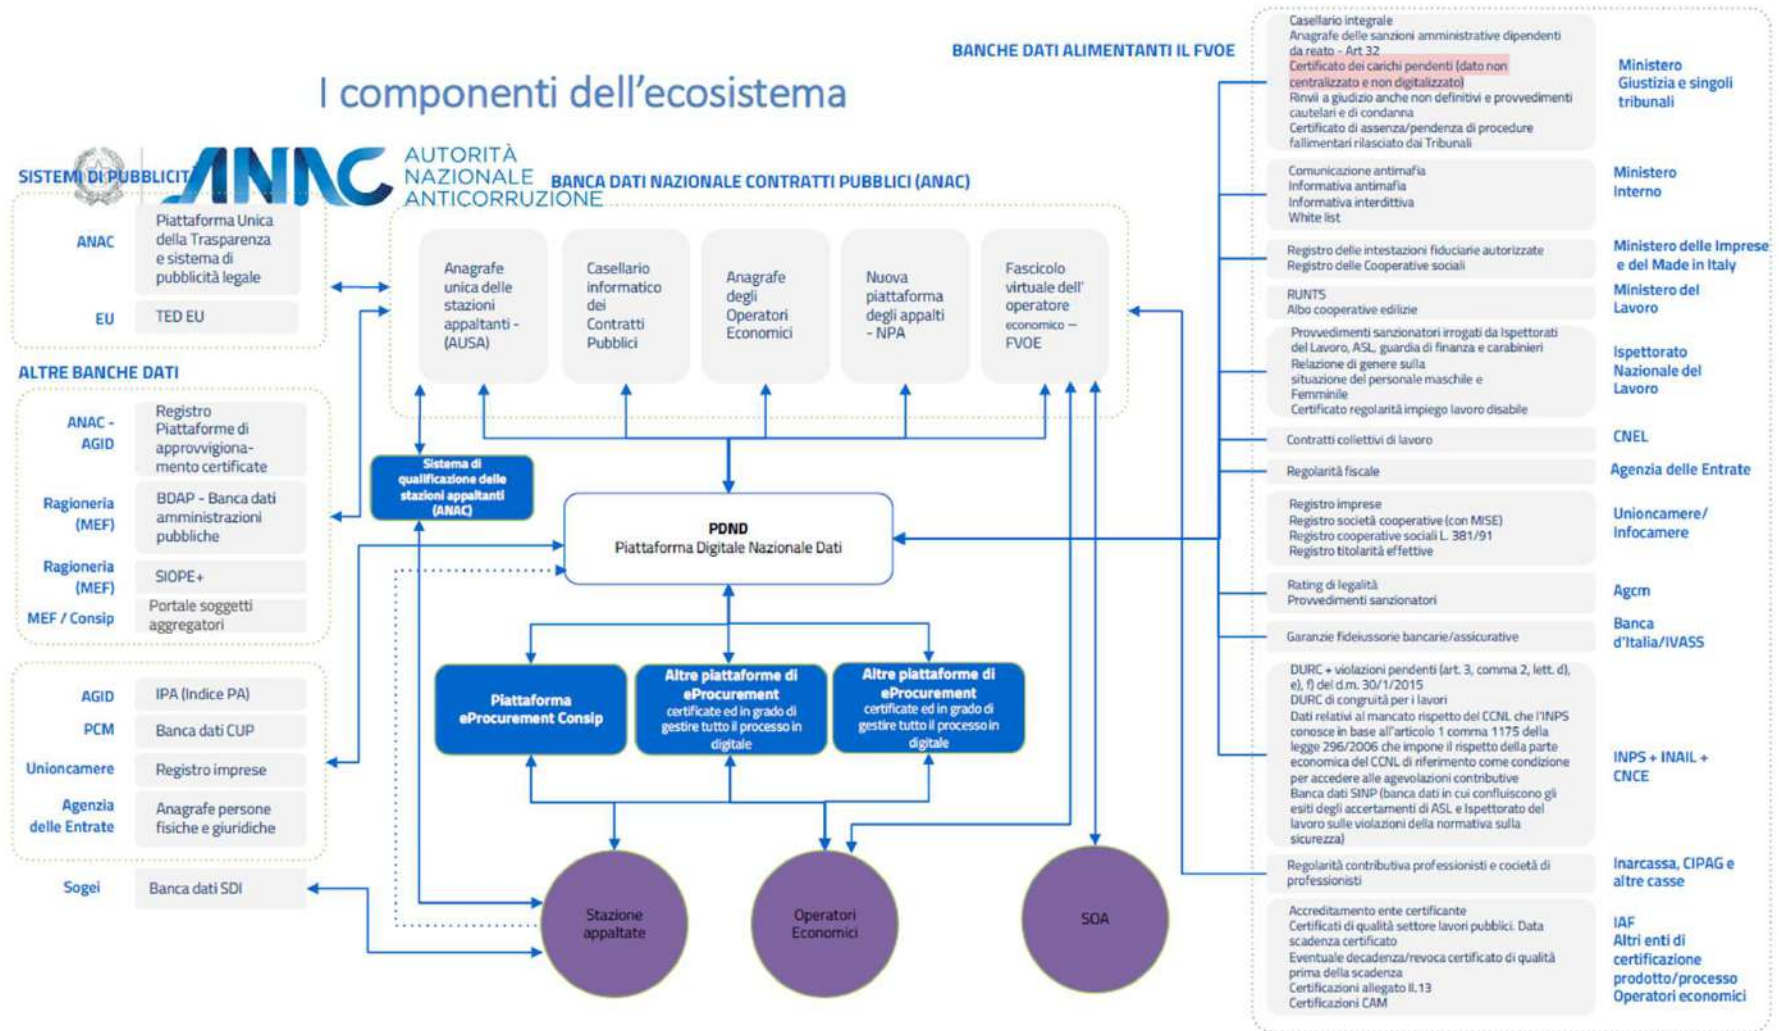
I componenti dell'ecosistema

ANAC AUTORITÀ NAZIONALE ANTICORRUZIONE

SISTEMI DI PUBBLICITÀ

ANAC
Piattaforma Unica della Trasparenza e sistema di pubblicità legale

EU
TED EU

ALTRE BANCHE DATI

ANAC - AGID
Registro Piattaforme di approvvigionamento certificate

Ragioneria (MEF)
BDAP - Banca dati amministrazioni pubbliche

Ragioneria (MEF)
SIOPE+

MEF / Consip
Portale soggetti aggregatori

AGID
IPA (Indice PA)

PCM
Banca dati CUP

Unioncamere
Registro imprese

Agenzia delle Entrate
Anagrafe persone fisiche e giuridiche

Sogei
Banca dati SDI

BANCA DATI NAZIONALE CONTRATTI PUBBLICI (ANAC)

Anagrafe unica delle stazioni appaltanti - (AUSA)

Casellario informatico dei Contratti Pubblici

Anagrafe degli Operatori Economici

Nuova piattaforma degli appalti - NPA

Fascicolo virtuale dell' operatore economico – FVOE

Sistema di qualificazione delle stazioni appaltanti (ANAC)

PDND
Piattaforma Digitale Nazionale Dati

Piattaforma eProcurement Consip

Altre piattaforme di eProcurement
certificate ed in grado di gestire tutto il processo in digitale

Altre piattaforme di eProcurement
certificate ed in grado di gestire tutto il processo in digitale

Stazione appaltate

Operatori Economici

SOA

BANCHE DATI ALIMENTANTI IL FVOE

Casellario integrale
Anagrafe delle sanzioni amministrative dipendenti da reato - Art 32
Certificato dei carichi pendenti (dato non centralizzato e non digitalizzato)
Rinvii a giudizio anche non definitivi e provvedimenti cautelari e di condanna
Certificato di assenza/pendenza di procedure fallimentari rilasciato dai Tribunali
Ministero Giustizia e singoli tribunali

Comunicazione antimafia
Informativa antimafia
Informativa interdittiva
White list
Ministero Interno

Registro delle intestazioni fiduciarie autorizzate
Registro delle Cooperative sociali
Ministero delle Imprese e del Made in Italy

RUNTS
Albo cooperative edilizie
Ministero del Lavoro

Provvedimenti sanzionatori irrogati da Ispettorati del Lavoro, ASL, guardia di finanza e carabinieri
Relazione di genere sulla situazione del personale maschile e Femminile
Certificato regolarità impiego lavoro disabile
Ispettorato Nazionale del Lavoro

Contratti collettivi di lavoro
CNEL

Regolarità fiscale
Agenzia delle Entrate

Registro imprese
Registro società cooperative (con MISE)
Registro cooperative sociali L. 381/91
Registro titolarità effettive
Unioncamere/ Infocamere

Rating di legalità
Provvedimenti sanzionatori
Agcm

Garanzie fideiussorie bancarie/assicurative
Banca d'Italia/IVASS

DURC + violazioni pendenti (art. 3, comma 2, lett. d), e), f) del d.m. 30/1/2015
DURC di congruità per i lavori
Dati relativi al mancato rispetto del CCNL che l'INPS conosce in base all'articolo 1 comma 1175 della legge 296/2006 che impone il rispetto della parte economica del CCNL di riferimento come condizione per accedere alle agevolazioni contributive
Banca dati SINP (banca dati in cui confluiscono gli esiti degli accertamenti di ASL e Ispettorato del lavoro sulle violazioni della normativa sulla sicurezza)
INPS + INAIL + CNCE

Regolarità contributiva professionisti e società di professionisti
Inarcassa, CIPAG e altre casse

Accreditamento ente certificante
Certificati di qualità settore lavori pubblici. Data scadenza certificato
Eventuale decadenza/revoca certificato di qualità prima della scadenza
Certificazioni allegato II.13
Certificazioni CAM
IAF
Altri enti di certificazione prodotto/processo Operatori economici